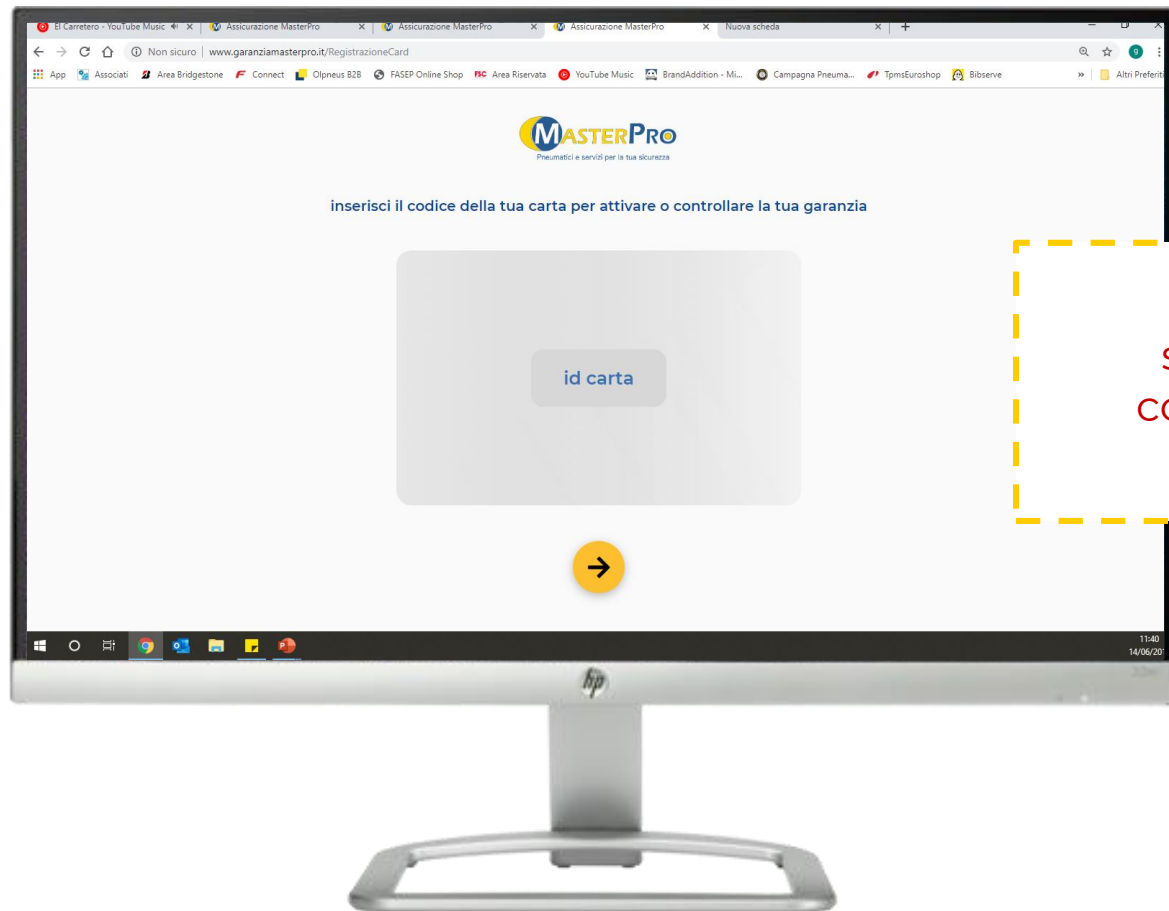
El Carretero - YouTube Music × Assicurazione MasterPro × Assicurazione MasterPro × Assicurazione MasterPro × Nuova scheda × +

Non sicuro | www.garanziamasterpro.it/RegistrazioneCard

App Associati Area Bridgestone Connect Olpneus B2B FASEP Online Shop Area Riservata YouTube Music BrandAddition - Mi... Campagna Pneuma... TpmsEuroshop Bibserve » Altri Preferiti

MASTERPRO
Pneumatici e servizi per la tua sicurezza

inserisci il codice della tua carta per attivare o controllare la tua garanzia

id carta

S
CO

11:40
14/06/20

hp